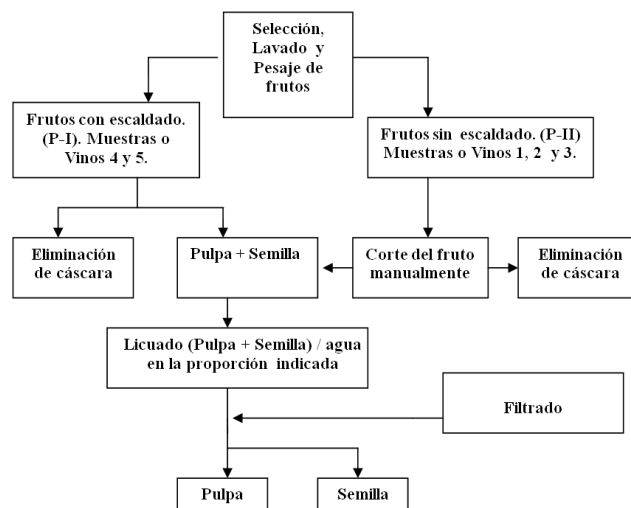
Selección, Lavado y Pesaje de frutos

Frutos con escaldado. (P-I). Muestras o Vinos 4 y 5.

Frutos sin escaldado. (P-II) Muestras o Vinos 1, 2 y 3.

Eliminación de cáscara

Pulpa + Semilla

Corte del fruto manualmente

Eliminación de cáscara

Licuado (Pulpa + Semilla) / agua en la proporción indicada

Filtrado

Pulpa

Semilla